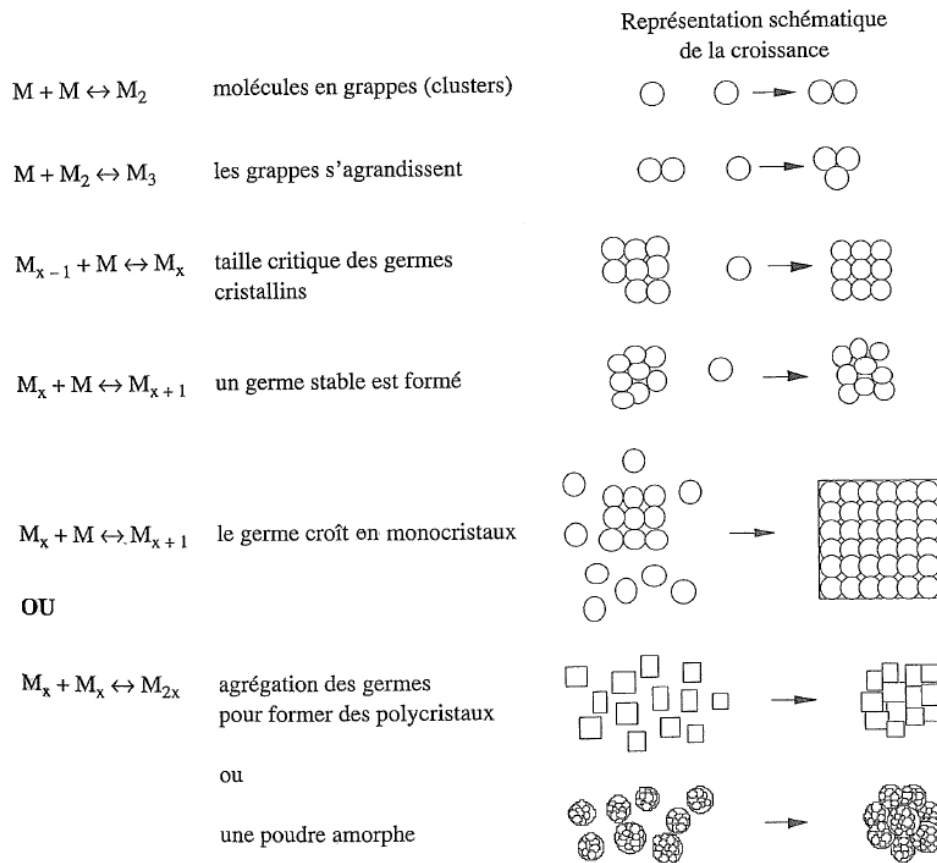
Représentation schématique de la croissance

$M + M \leftrightarrow M_2$ molécules en grappes (clusters)

$M + M_2 \leftrightarrow M_3$ les grappes s'agrandissent

$M_{x-1} + M \leftrightarrow M_x$ taille critique des germes cristallins

$M_x + M \leftrightarrow M_{x+1}$ un germe stable est formé

$M_x + M \leftrightarrow M_{x+1}$ le germe croît en monocristaux

OU

$M_x + M_x \leftrightarrow M_{2x}$ agrégation des germes pour former des polycristaux

ou

une poudre amorphe